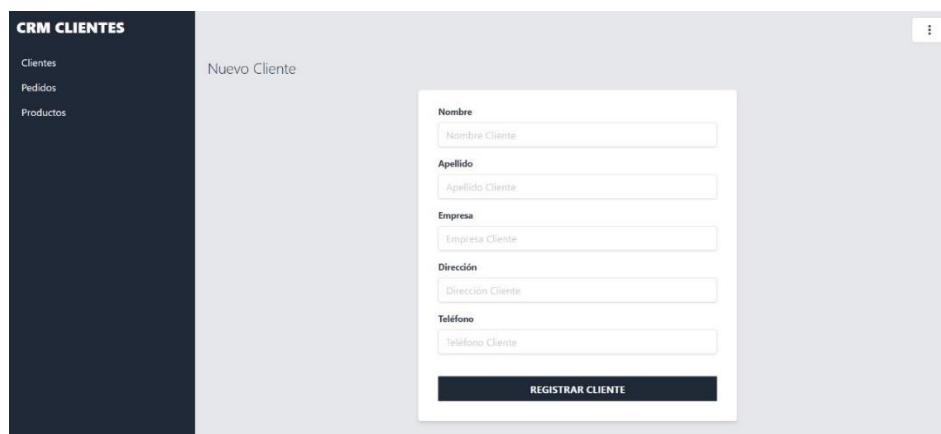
CRM CLIENTES

Clientes
Pedidos
Productos

⋮

Nuevo Cliente

Nombre
Nombre Cliente

Apellido
Apellido Cliente

Empresa
Empresa Cliente

Dirección
Dirección Cliente

Teléfono
Teléfono Cliente

REGISTRAR CLIENTE